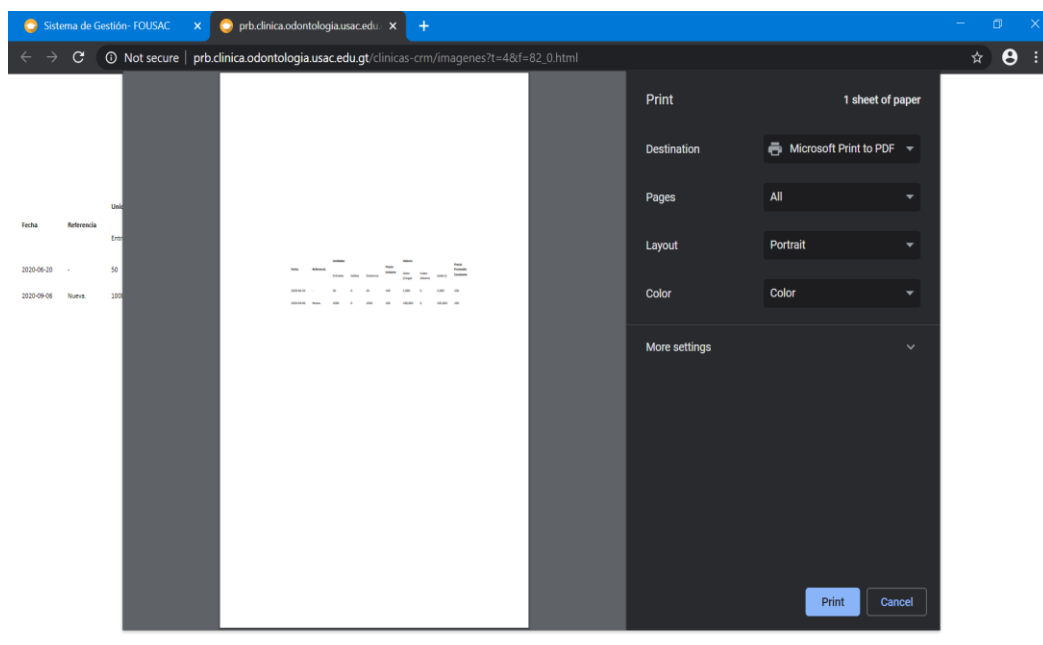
Sistema de Gestión- FOUSAC ×
prb.clinica.odontologia.usac.edu ×
+

Not secure | prb.clinica.odontologia.usac.edu.gt/clinicas-crm/imagenes?t=4&f=82_0.html

Fecha Referencia Uni
Entr
2020-06-20 - 50
2020-09-08 Nueva. 100

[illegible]

Print 1 sheet of paper

Destination Microsoft Print to PDF

Pages All

Layout Portrait

Color Color

More settings

Print Cancel